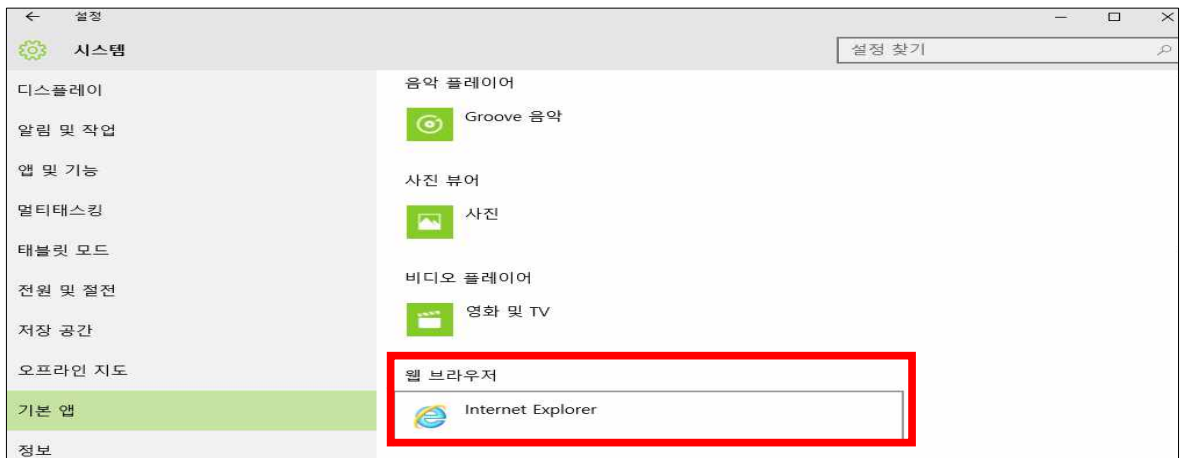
← 설정

시스템

설정 찾기

디스플레이
알림 및 작업
앱 및 기능
멀티태스킹
태블릿 모드
전원 및 절전
저장 공간
오프라인 지도
기본 앱
정보

음악 플레이어
Groove 음악

사진 뷰어
사진

비디오 플레이어
영화 및 TV

웹 브라우저
Internet Explorer